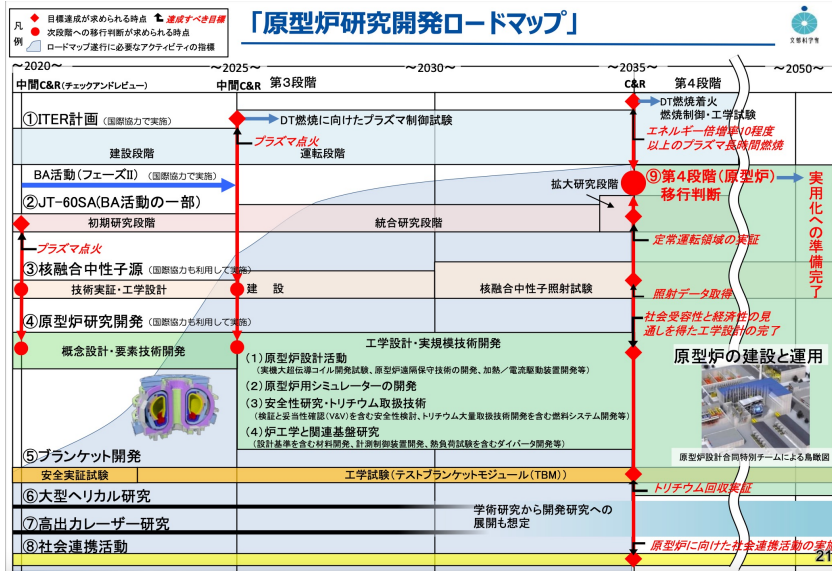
凡例
目標達成が求められる時点
達成すべき目標
次段階への移行判断が求められる時点
ロードマップ遂行に必要なアクティビティの指標

「原型炉研究開発ロードマップ」

文部科学省

～2020～　～2025～　～2030～　～2035～　～2050～

中間C&R（チェックアンドレビュー）　中間C&R　第３段階　C&R　第４段階

①ITER計画（国際協力で実施）
DT燃焼に向けたプラズマ制御試験
DT燃焼着火
燃焼制御・工学試験
プラズマ点火
建設段階
運転段階
エネルギー倍増率10程度以上のプラズマ長時間燃焼

BA活動（フェーズII）（国際協力で実施）
②JT-60SA（BA活動の一部）
拡大研究段階
⑨第４段階（原型炉）移行判断
実用化への準備完了
初期研究段階
統合研究段階
プラズマ点火
定常運転領域の実証

③核融合中性子源（国際協力も利用して実施）
技術実証・工学設計
建設
核融合中性子照射試験
照射データ取得

④原型炉研究開発（国際協力も利用して実施）
社会受容性と経済性の見通しを得た工学設計の完了
工学設計・実規模技術開発
概念設計・要素技術開発
（1）原型炉設計活動
（実機大超伝導コイル開発試験、原型炉遠隔保守技術の開発、加熱／電流駆動装置開発等）
（2）原型炉用シミュレーターの開発
（3）安全性研究・トリチウム取扱技術
（検証と妥当性確認（V&V）を含む安全性検討、トリチウム大量取扱技術開発を含む燃料システム開発等）
（4）炉工学と関連基盤研究
（設計基準を含む材料開発、計測制御装置開発、熱負荷試験を含むダイバータ開発等）
原型炉の建設と運用
原型炉設計合同特別チームによる鳥瞰図

⑤ブランケット開発
安全実証試験
工学試験（テストブランケットモジュール（TBM））
トリチウム回収実証

⑥大型ヘリカル研究
⑦高出力レーザー研究
学術研究から開発研究への展開も想定
⑧社会連携活動
原型炉に向けた社会連携活動の実施

21